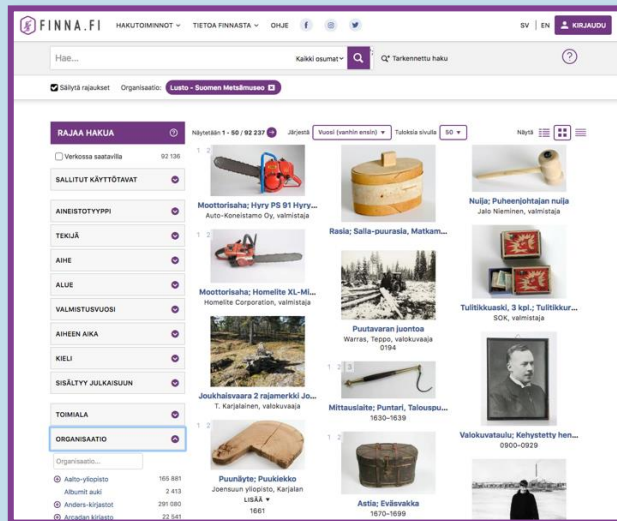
FINNA.FI HAKUTOIMINNOT TIETOA FINNASTA OHJE SV | EN KIRJAUDU

Hae... Kaikki osumat Tarkennettu haku

Säilytä rajaukset Organisaatio: Lusto - Suomen Metsämuseo

RAJAA HAKUA

Verkossa saatavilla 92 136

SALLITUT KÄYTTÖTAVAT

AINEISTOTYYPPI

TEKIJÄ

AIHE

ALUE

VALMISTUSVUOSI

AIHEEN AIKA

KIELI

SISÄLTYY JULKAISUUN

TOIMIALA

ORGANISAATIO

Organisaatio...

Aalto-yliopisto 165 881

Albumit auki 2 413

Anders-kirjastot 291 080

Arcadan kirjasto 22 541

Näytetään 1 - 50 / 92 237 Järjestä Vuosi (vanhin ensin) Tuloksia sivulla 50 Näytä

1 2
Moottorisaha; Hyry PS 91 Hyry...
Auto-Koneistamo Oy, valmistaja

Rasia; Salla-puurasia, Matkam...

Nuija; Puheenjohtajan nuija
Jalo Nieminen, valmistaja

1 2
Moottorisaha; Homelite XL-Mi...
Homelite Corporation, valmistaja

Tulitikkuaski, 3 kpl.; Tulitikkur...
SOK, valmistaja

Puutavaran juontoa
Warras, Teppo, valokuvaaja
0194

Joukhaisvaara 2 rajamerkki Jo...
T. Karjalainen, valokuvaaja

1 2 3
Mittausiaite; Puntari, Talouspu...
1630–1639

Valokuvataulu; Kehystetty hen...
0900–0929

1 2
Puunäyte; Puukiekko
Joensuun yliopisto, Karjalan
LISÄÄ
1661

Astia; Eväsvakka
1670–1699